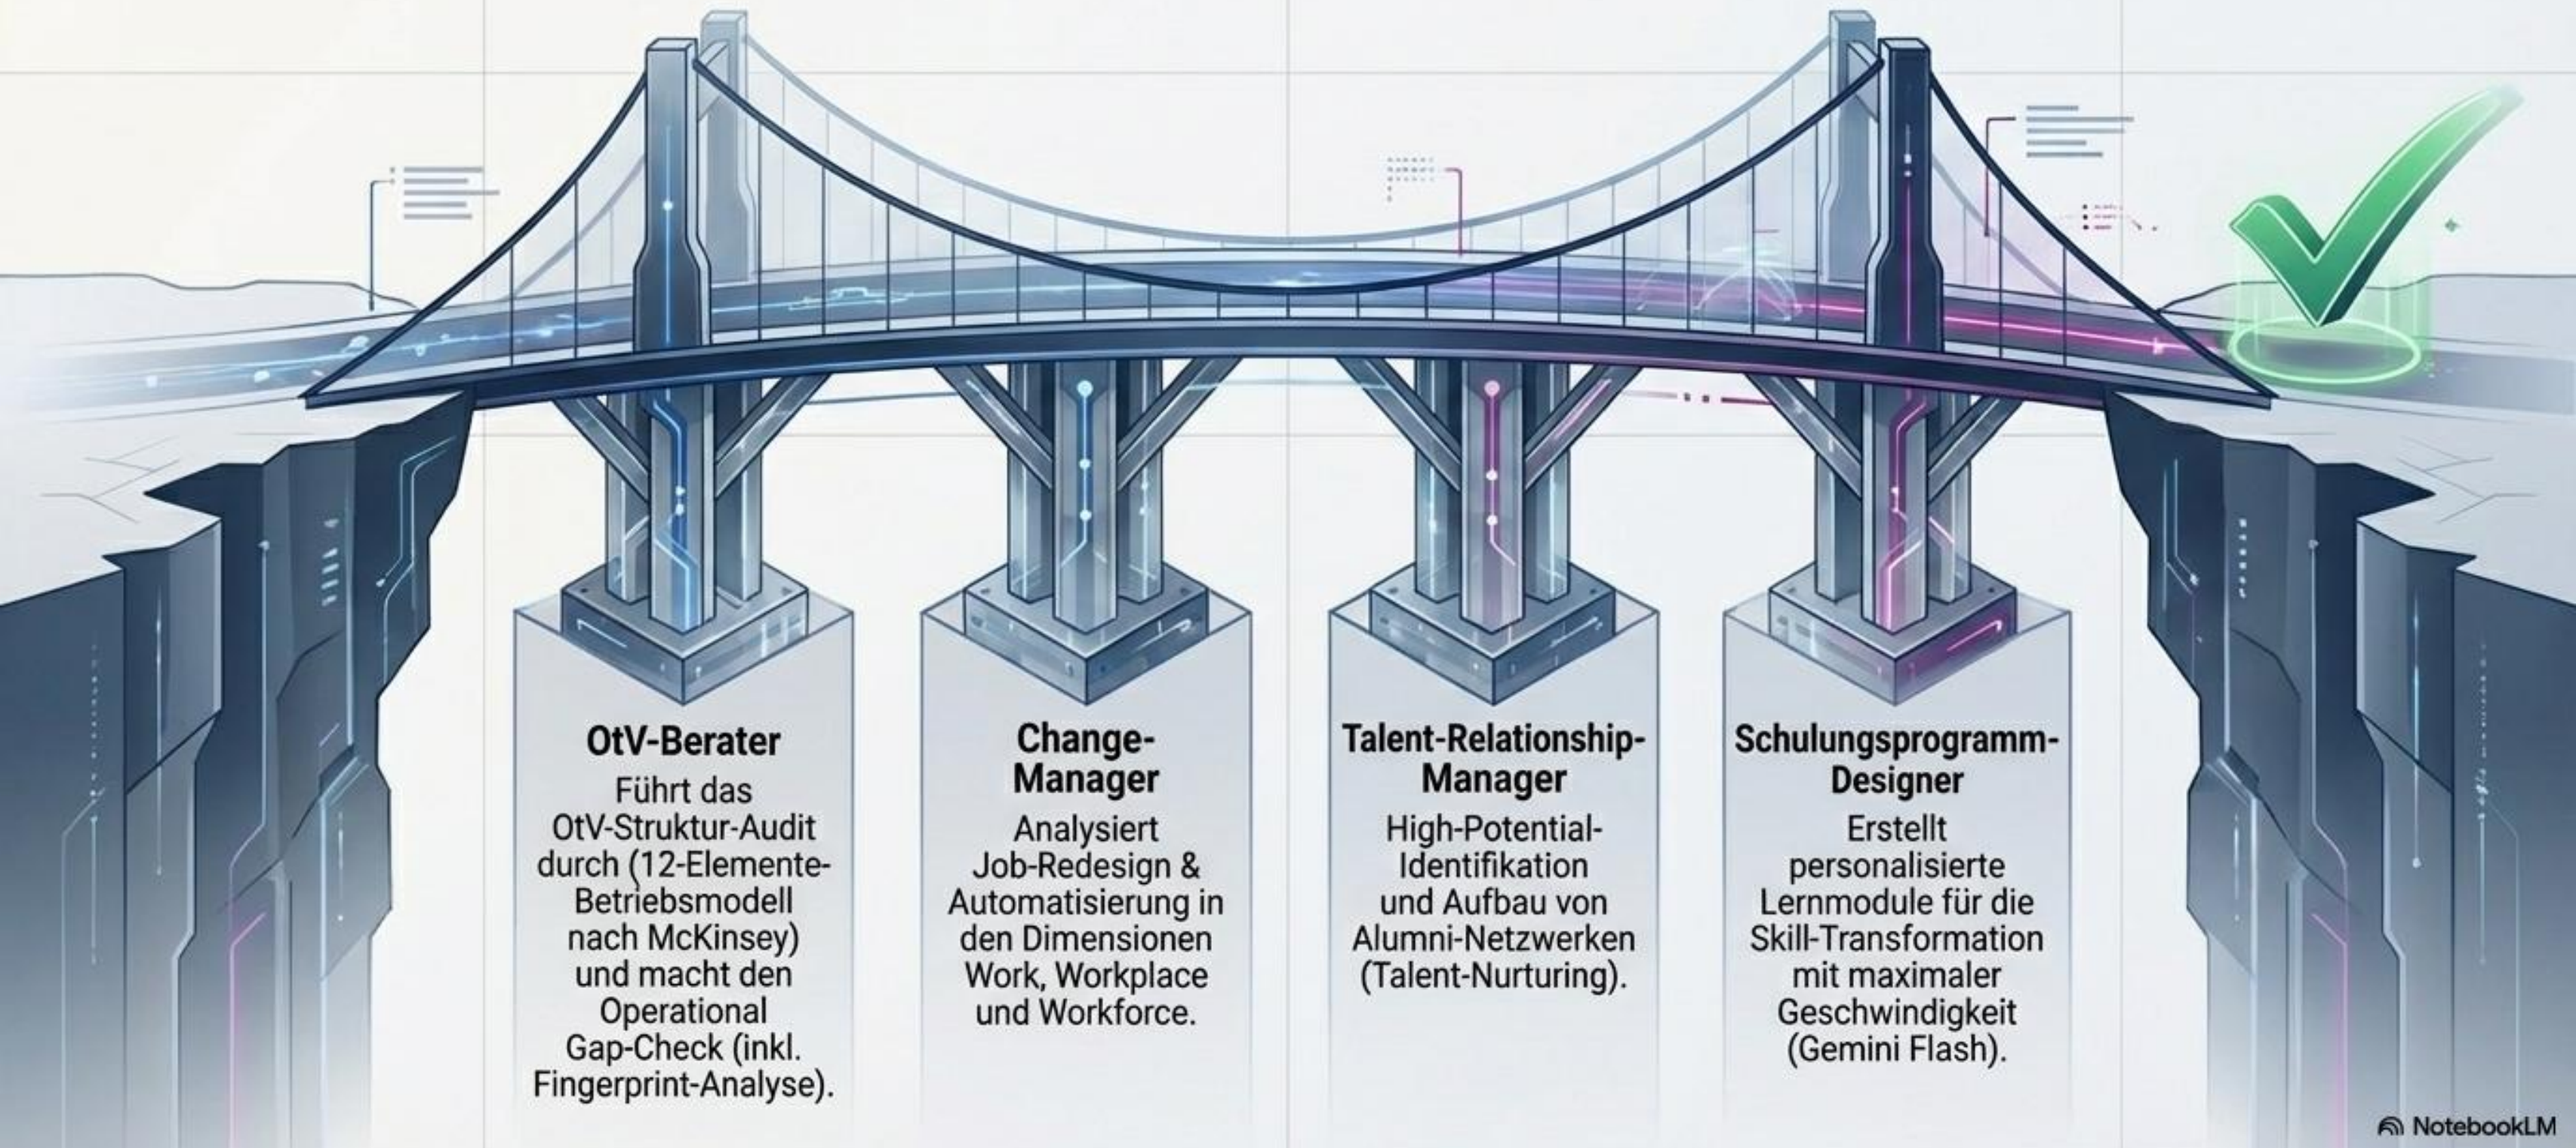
OtV-Berater
Führt das OtV-Struktur-Audit durch (12-Elemente-Betriebsmodell nach McKinsey) und macht den Operational Gap-Check (inkl. Fingerprint-Analyse).

Change-Manager
Analysiert Job-Redesign & Automatisierung in den Dimensionen Work, Workplace und Workforce.

Talent-Relationship-Manager
High-Potential-Identifikation und Aufbau von Alumni-Netzwerken (Talent-Nurturing).

Schulungsprogramm-Designer
Erstellt personalisierte Lernmodule für die Skill-Transformation mit maximaler Geschwindigkeit (Gemini Flash).

NotebookLM